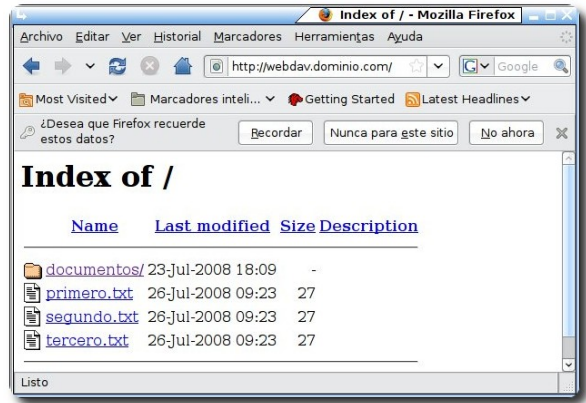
Index of / - Mozilla Firefox

Archivo Editar Ver Historial Marcadores Herramientas Ayuda

http://webdav.dominio.com/

Google

Most Visited Marcadores inteli... Getting Started Latest Headlines

¿Desea que Firefox recuerde estos datos?

Recordar

Nunca para este sitio

No ahora

# Index of /

| Name | Last modified | Size | Description |
|---|---|---|---|
| documentos/ | 23-Jul-2008 18:09 | - | |
| primero.txt | 26-Jul-2008 09:23 | 27 | |
| segundo.txt | 26-Jul-2008 09:23 | 27 | |
| tercero.txt | 26-Jul-2008 09:23 | 27 | |

Listo